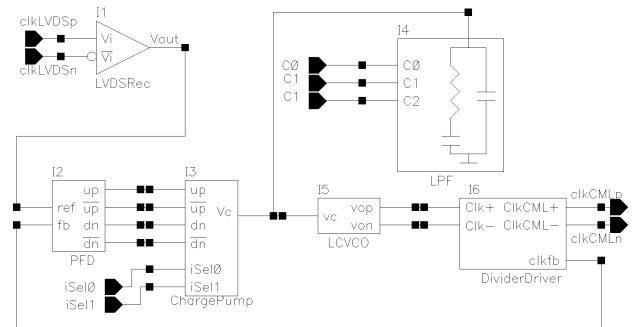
clkLVDSp
clkLVDSn
I1
Vi
$\overline{Vi}$
Vout
LVDSRec

I4
CØ
C1
C1
CØ
C1
C2
LPF

I2
ref
fb
up
$\overline{up}$
dn
$\overline{dn}$
PFD

I3
up
$\overline{up}$
dn
$\overline{dn}$
Vc
iSelØ
iSel1
ChargePump
iSelØ
iSel1

I5
vc
vop
von
LCVCO

I6
Clk+
Clk−
ClkCML+
ClkCML−
clkfb
DividerDriver
clkCMLp
clkCMLn